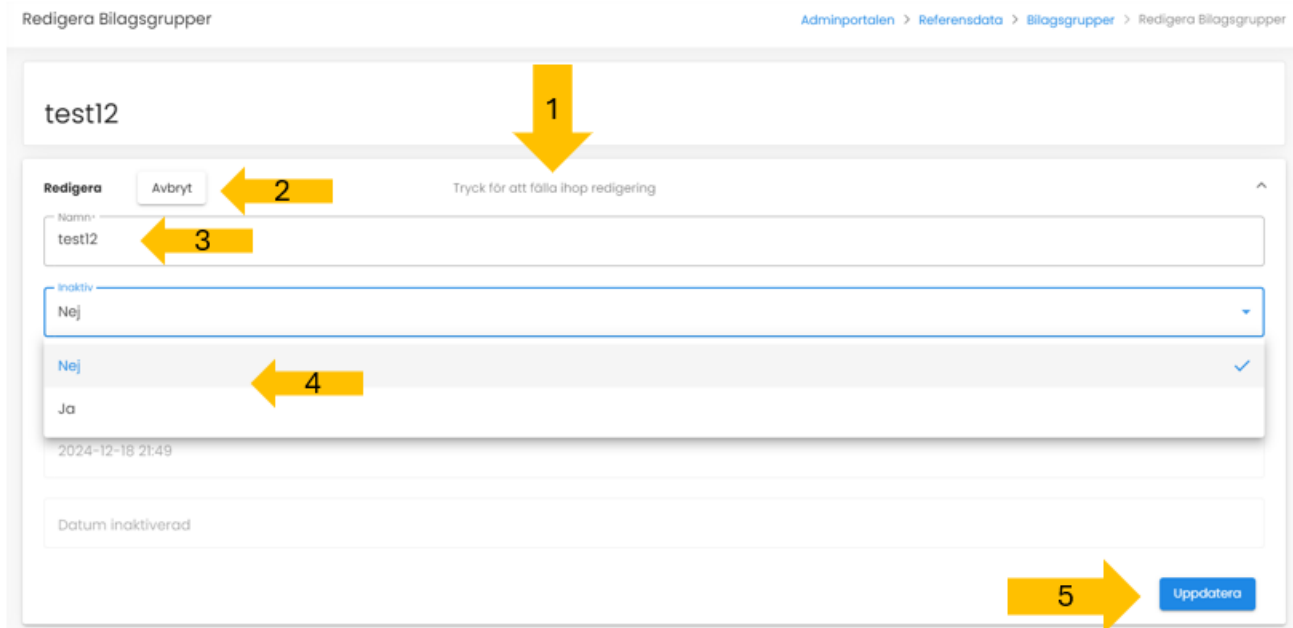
Redigera Bilagsgrupper

Adminportalen > Referensdata > Bilagsgrupper > Redigera Bilagsgrupper

test12

1

Redigera

Avbryt

2

Tryck för att fälla ihop redigering

Namn*

test12

3

Inaktiv

Nej

Nej

4

Ja

2024-12-18 21:49

Datum inaktiverad

5

Uppdatera